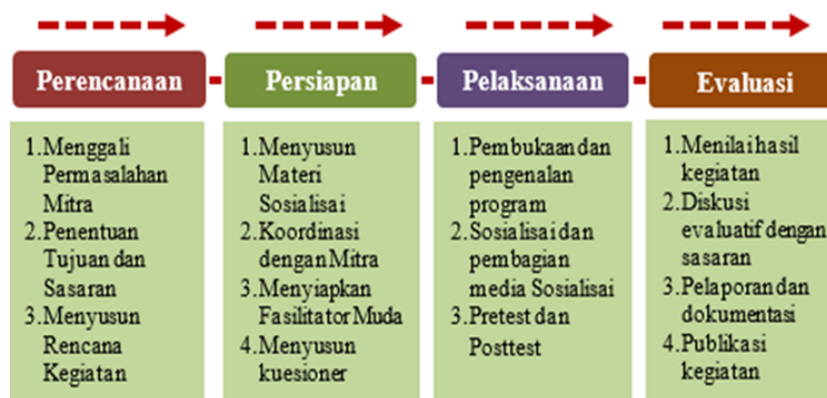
Perencanaan

1. Menggali Permasalahan Mitra
2. Penentuan Tujuan dan Sasaran
3. Menyusun Rencana Kegiatan

Persiapan

1. Menyusun Materi Sosialisai
2. Koordinasi dengan Mitra
3. Menyiapkan Fasilitator Muda
4. Menyusun kuesioner

Pelaksanaan

1. Pembukaan dan pengenalan program
2. Sosialisai dan pembagian media Sosialisai
3. Pretest dan Posttest

Evaluasi

1. Menilai hasil kegiatan
2. Diskusi evaluatif dengan sasaran
3. Pelaporan dan dokumentasi
4. Publikasi kegiatan